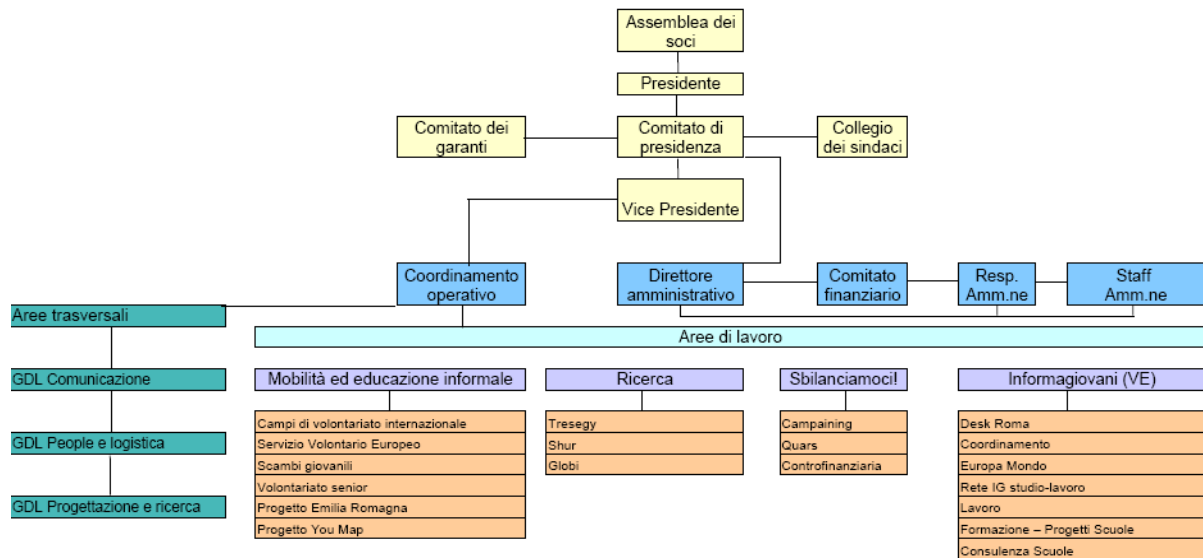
Assemblea dei soci

Presidente

Comitato dei garanti

Comitato di presidenza

Collegio dei sindaci

Vice Presidente

Coordinamento operativo

Direttore amministrativo

Comitato finanziario

Resp. Amm.ne

Staff Amm.ne

Aree trasversali

GDL Comunicazione

GDL People e logistica

GDL Progettazione e ricerca

Aree di lavoro

Mobilità ed educazione informale

Campi di volontariato internazionale
Servizio Volontario Europeo
Scambi giovanili
Volontariato senior
Progetto Emilia Romagna
Progetto You Map

Ricerca

Tresegy
Shur
Globi

Sbilanciamoci!

Campaining
Quars
Controfinanziaria

Informagiovani (VE)

Desk Roma
Coordinamento
Europa Mondo
Rete IG studio-lavoro
Lavoro
Formazione – Progetti Scuole
Consulenza Scuole